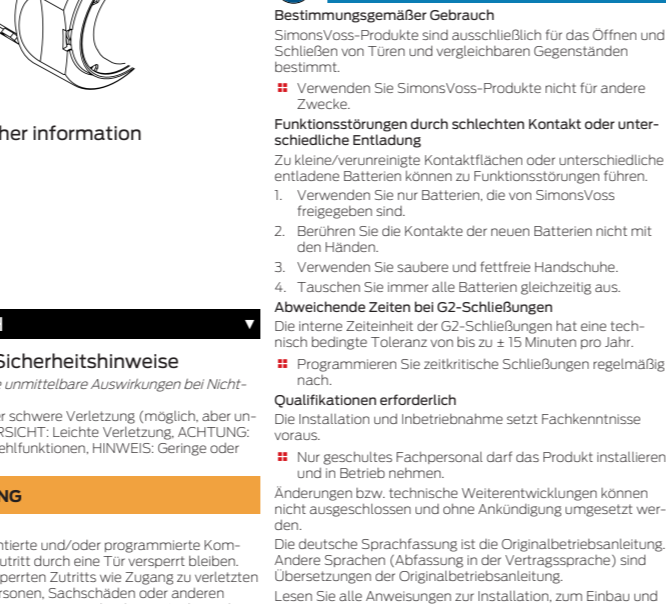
her information

Sicherheitshinweise

e unmittelbare Auswirkungen bei Nicht-

r schwere Verletzung (möglich, aber un-
RSICHT: Leichte Verletzung, ACHTUNG:
ehlfunktionen, HINWEIS: Geringe oder

NG

ntierte und/oder programmierte Kom-
utritt durch eine Tür versperrt bleiben.
sperrten Zutritts wie Zugang zu verletzten
ersonen, Sachschäden oder anderen

Bestimmungsgemäßer Gebrauch

SimonsVoss-Produkte sind ausschließlich für das Öffnen und Schließen von Türen und vergleichbaren Gegenständen bestimmt.

Verwenden Sie SimonsVoss-Produkte nicht für andere Zwecke.

Funktionsstörungen durch schlechten Kontakt oder unterschiedliche Entladung

Zu kleine/verunreinigte Kontaktflächen oder unterschiedliche entladene Batterien können zu Funktionsstörungen führen.

1. Verwenden Sie nur Batterien, die von SimonsVoss freigegeben sind.
2. Berühren Sie die Kontakte der neuen Batterien nicht mit den Händen.
3. Verwenden Sie saubere und fettfreie Handschuhe.
4. Tauschen Sie immer alle Batterien gleichzeitig aus.

Abweichende Zeiten bei G2-Schließungen

Die interne Zeiteinheit der G2-Schließungen hat eine technisch bedingte Toleranz von bis zu ± 15 Minuten pro Jahr.

Programmieren Sie zeitkritische Schließungen regelmäßig nach.

Qualifikationen erforderlich

Die Installation und Inbetriebnahme setzt Fachkenntnisse voraus.

Nur geschultes Fachpersonal darf das Produkt installieren und in Betrieb nehmen.

Änderungen bzw. technische Weiterentwicklungen können nicht ausgeschlossen und ohne Ankündigung umgesetzt werden.

Die deutsche Sprachfassung ist die Originalbetriebsanleitung. Andere Sprachen (Abfassung in der Vertragssprache) sind Übersetzungen der Originalbetriebsanleitung.

Lesen Sie alle Anweisungen zur Installation, zum Einbau und